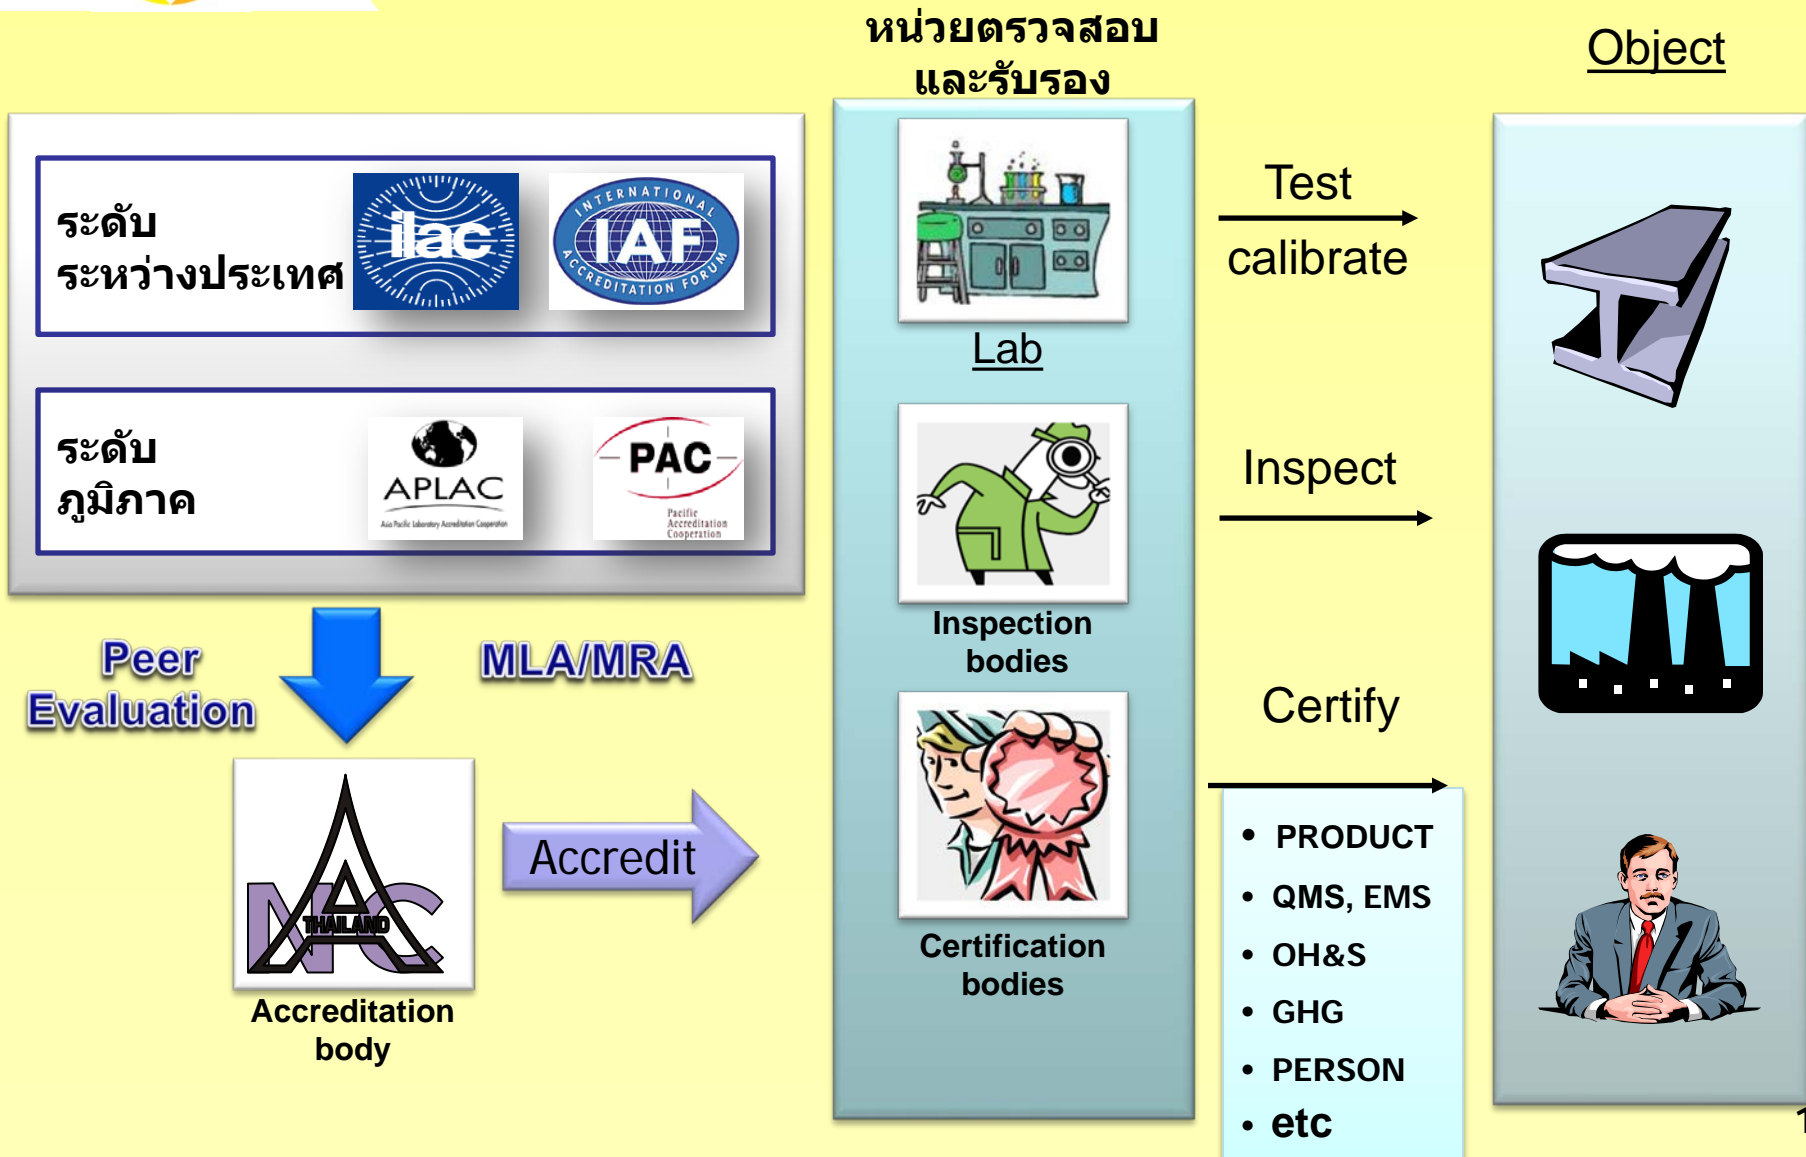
หน่วยตรวจสอบและรับรอง

Object

ระดับระหว่างประเทศ

ilac

INTERNATIONAL IAF ACCREDITATION FORUM

ระดับภูมิภาค

APLAC

Asia Pacific Laboratory Accreditation Cooperation

PAC

Pacific Accreditation Cooperation

Peer Evaluation

MLA/MRA

THAILAND

Accreditation body

Accredit

Lab

Inspection bodies

Certification bodies

Test

calibrate

Inspect

Certify

• PRODUCT
• QMS, EMS
• OH&S
• GHG
• PERSON
• etc

1